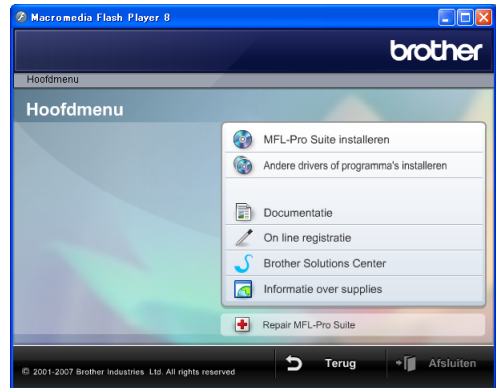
Macromedia Flash Player 8

brother

Hoofdmenu

Hoofdmenu

MFL-Pro Suite installeren

Andere drivers of programma's installeren

Documentatie

On line registratie

Brother Solutions Center

Informatie over supplies

Repair MFL-Pro Suite

© 2001-2007 Brother Industries, Ltd. All rights reserved

Terug

Afsluiten